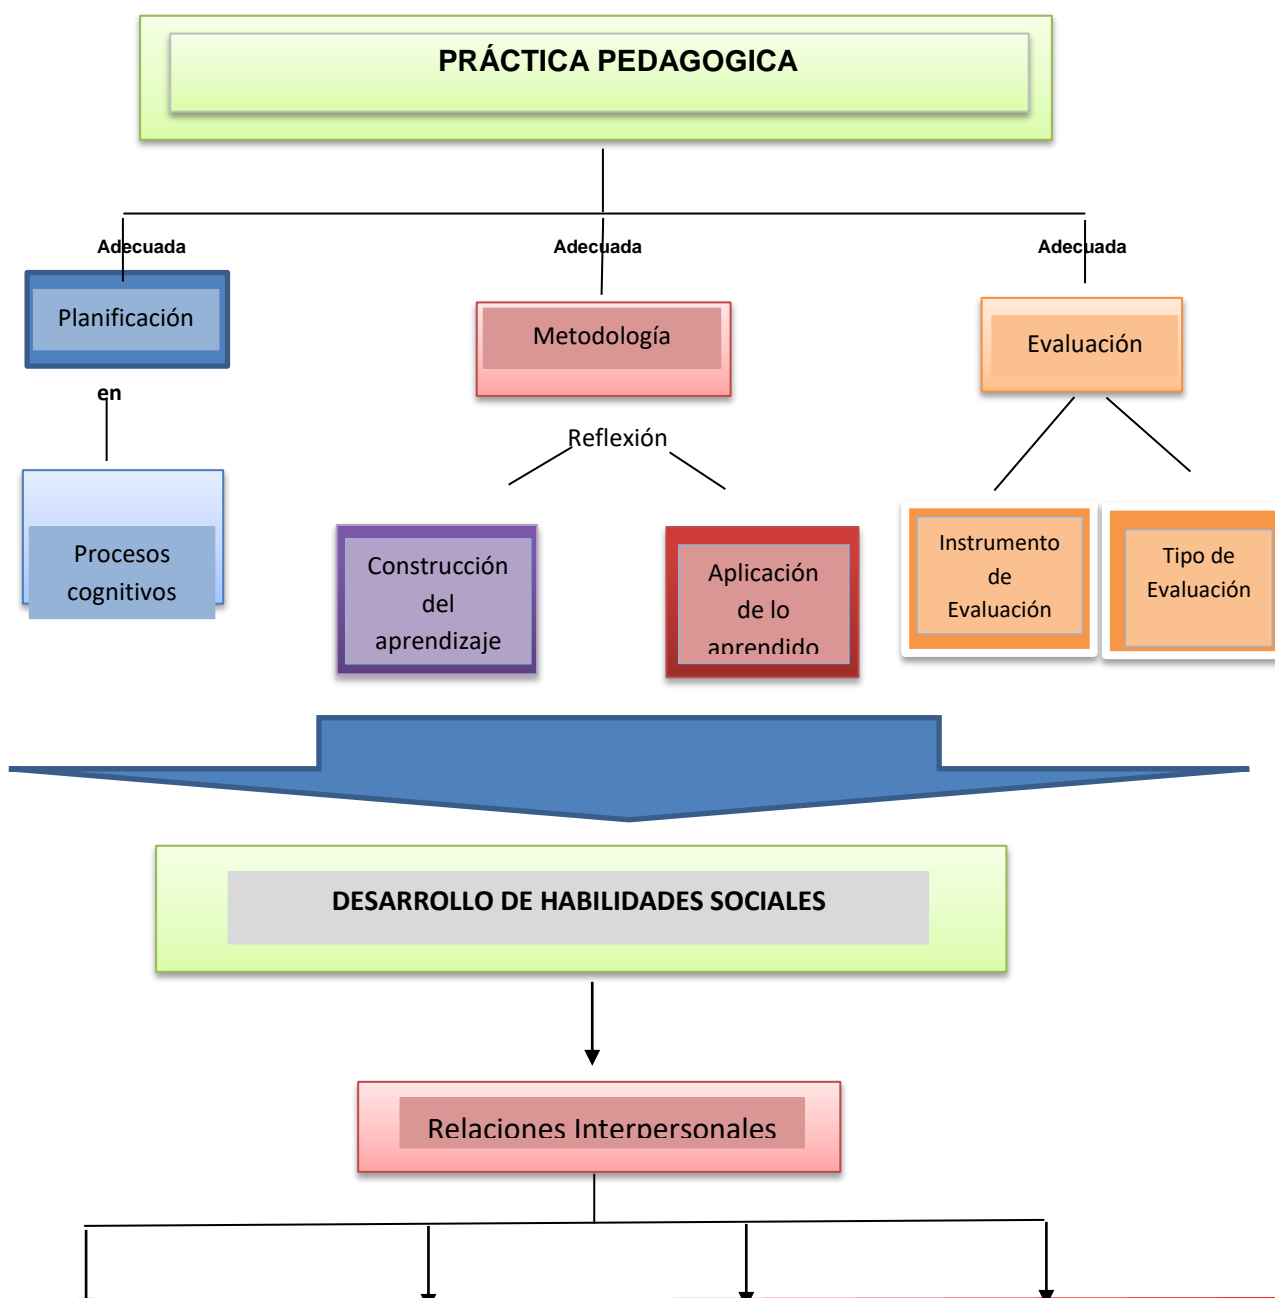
PRÁCTICA PEDAGOGICA

Adecuada

Planificación

en

Procesos cognitivos

Adecuada

Metodología

Reflexión

Construcción del aprendizaje

Aplicación de lo aprendido

Adecuada

Evaluación

Instrumento de Evaluación

Tipo de Evaluación

DESARROLLO DE HABILIDADES SOCIALES

Relaciones Interpersonales